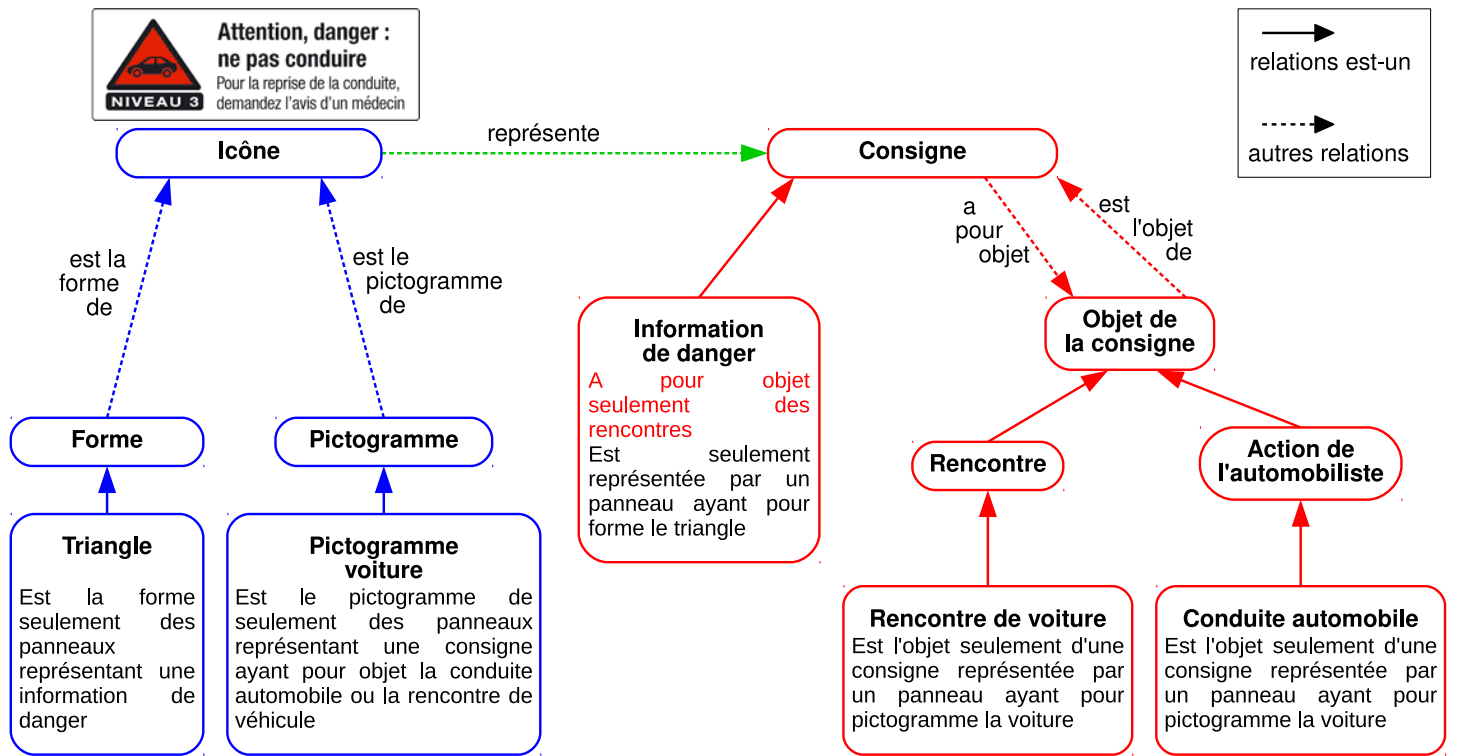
NIVEAU 3

Attention, danger : ne pas conduire

Pour la reprise de la conduite, demandez l'avis d'un médecin

relations est-un

autres relations

Icône

représente

Consigne

est la forme de

est le pictogramme de

a pour objet

est l'objet de

Information de danger

A pour objet seulement des rencontres

Est seulement représentée par un panneau ayant pour forme le triangle

Objet de la consigne

Forme

Pictogramme

Rencontre

Action de l'automobiliste

Triangle

Est la forme seulement des panneaux représentant une information de danger

Pictogramme voiture

Est le pictogramme de seulement des panneaux représentant une consigne ayant pour objet la conduite automobile ou la rencontre de véhicule

Rencontre de voiture

Est l'objet seulement d'une consigne représentée par un panneau ayant pour pictogramme la voiture

Conduite automobile

Est l'objet seulement d'une consigne représentée par un panneau ayant pour pictogramme la voiture